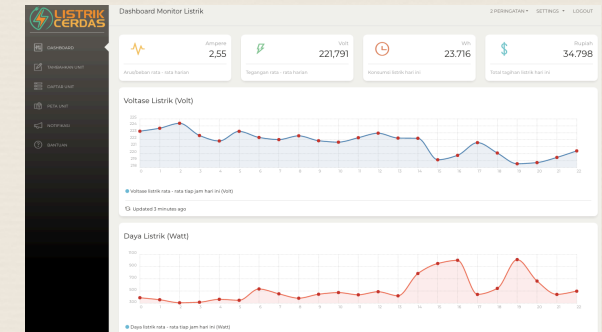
LISTRIK CERDAS

DASHBOARD
TAMBAHKAN UNIT
DAFTAR UNIT
PETA UNIT
NOTIFIKASI
BANTUAN

Dashboard Monitor Listrik

2 PERINGATAN
SETTINGS
LOGOUT

Ampere
2,55
Arus/beban rata - rata harian

Volt
221,791
Tegangan rata - rata harian

kWh
23.716
Konsumsi listrik hari ini

Rupiah
34.798
Total tagihan listrik hari ini

Voltase Listrik (Volt)

0 1 2 3 4 5 6 7 8 9 10 11 12 13 14 15 16 17 18 19 20 21 22

Voltase listrik rata - rata tiap jam hari ini (Volt)

Updated 3 minutes ago

Daya Listrik (Watt)

Daya listrik rata - rata tiap jam hari ini (Watt)